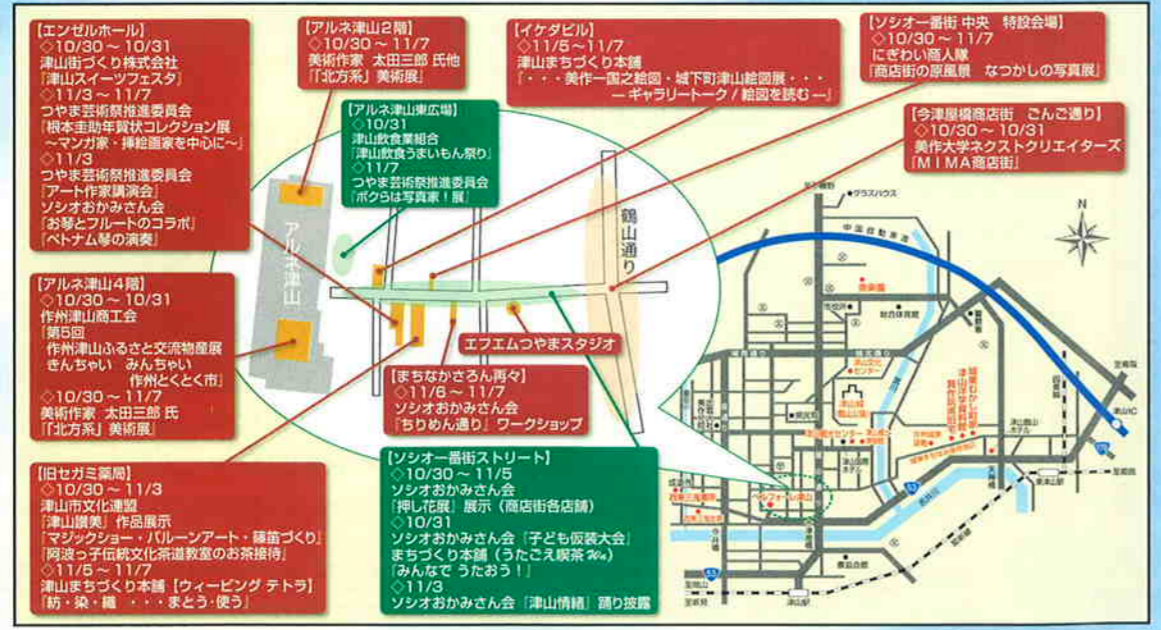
【エンゼルホール】
◇10/30～10/31
津山街づくり株式会社
「津山スイーツフェスタ」
◇11/3～11/7
つやま芸術祭推進委員会
「根本圭助年賀状コレクション展 ～マンガ家・挿絵画家を中心に～」
◇11/3
つやま芸術祭推進委員会
「アート作家講演会」
ソシオおかみさん会
「お琴とフルートのコラボ」
「ベトナム琴の演奏」

【アルネ津山2階】
◇10/30～11/7
美術作家 太田三郎 氏他
「北方系」美術展」

【イケダビル】
◇11/5～11/7
津山まちづくり本舗
「・・・美作一国之絵図・城下町津山絵図展・・・ ― ギャラリートーク／絵図を読む ―」

【ソシオ一番街 中央 特設会場】
◇10/30～11/7
にぎわい商人隊
「商店街の原風景 なつかしの写真展」

【アルネ津山東広場】
◇10/31
津山飲食業組合
「津山飲食うまいもん祭り」
◇11/7
つやま芸術祭推進委員会
「ボクらは写真家！展」

【今津屋橋商店街 ごんご通り】
◇10/30～10/31
美作大学ネクストクリエイターズ
「MIMA商店街」

アルネ津山

鶴山通り

【アルネ津山4階】
◇10/30～10/31
作州津山商工会
「第5回 作州津山ふるさと交流物産展 きんちゃい みんちゃい 作州とくとく市」
◇10/30～11/7
美術作家 太田三郎 氏
「北方系」美術展」

エフエムつやまスタジオ

【まちなかさろん再々】
◇11/6～11/7
ソシオおかみさん会
「ちりめん通り」ワークショップ

【旧セガミ薬局】
◇10/30～11/3
津山市文化連盟
「津山讃美」作品展示
「マジックショー・バルーンアート・睡笛づくり」
「阿波っ子伝統文化茶道教室のお茶接待」
◇11/5～11/7
津山まちづくり本舗【ウィービング テトラ】
「紡・染・織 ・・・まとう・使う」

【ソシオ一番街ストリート】
◇10/30～11/5
ソシオおかみさん会
「押し花展」展示（商店街各店舗）
◇10/31
ソシオおかみさん会「子ども仮装大会」
まちづくり本舗（うたごえ喫茶 ぷん）
「みんなで うたおう！」
◇11/3
ソシオおかみさん会「津山情緒」踊り披露

N
グラスハウス
中国自動車道
津山IC
津山駅
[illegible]